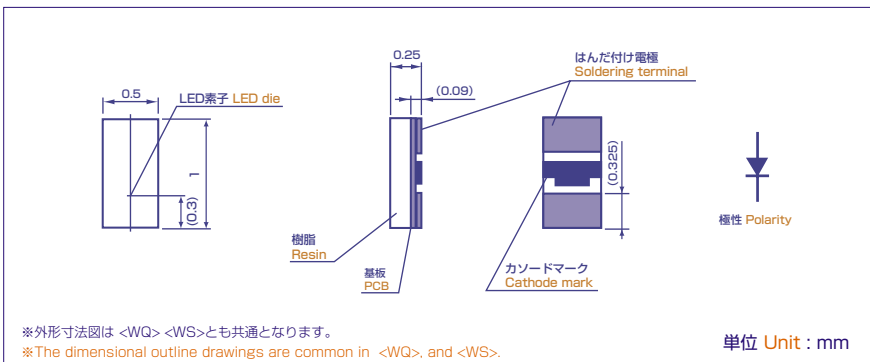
0.5

LED素子 LED die

1

(0.3)

0.25

(0.09)

樹脂
Resin

基板
PCB

はんだ付け電極
Soldering terminal

(0.325)

カソードマーク
Cathode mark

極性 Polarity

※外形寸法図は <WQ> <WS>とも共通となります。
※The dimensional outline drawings are common in <WQ>, and <WS>.

単位 Unit : mm